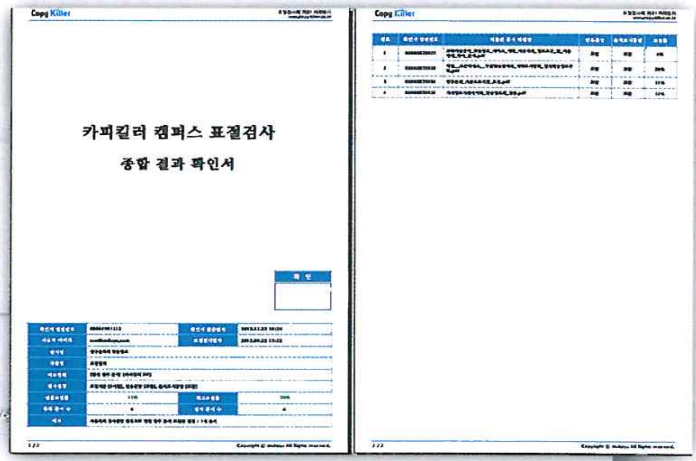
Copy Killer

카피킬러 캠퍼스 표절검사

종합 결과 확인서

확 인

| 확인서 발급번호 | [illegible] | 확인서 발급일자 | 2013.11.25 10:20 |
|---|---|---|---|
| 사용자 아이디 | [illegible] | 표절검사일자 | 2013.09.22 15:22 |
| 검사명 | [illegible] | | |
| 사용처 | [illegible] | | |
| 검사설정 | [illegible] | | |
| 검사문서 | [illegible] | | |
| 비교범위 | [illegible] | | |
| 전체 문서 수 | 4 | 검사 문서 수 | 4 |
| 비고 | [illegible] | | |

1 / 2

Copyright © mukzoo All Rights reserved.

Copy Killer

| 번호 | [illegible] | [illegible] | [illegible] | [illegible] | 표절률 |
|---|---|---|---|---|---|
| 1 | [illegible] | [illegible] | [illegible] | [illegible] | 4% |
| 2 | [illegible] | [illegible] | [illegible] | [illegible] | 20% |
| 3 | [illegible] | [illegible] | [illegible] | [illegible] | 11% |
| 4 | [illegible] | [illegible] | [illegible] | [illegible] | 12% |

2 / 2

Copyright © mukzoo All Rights reserved.